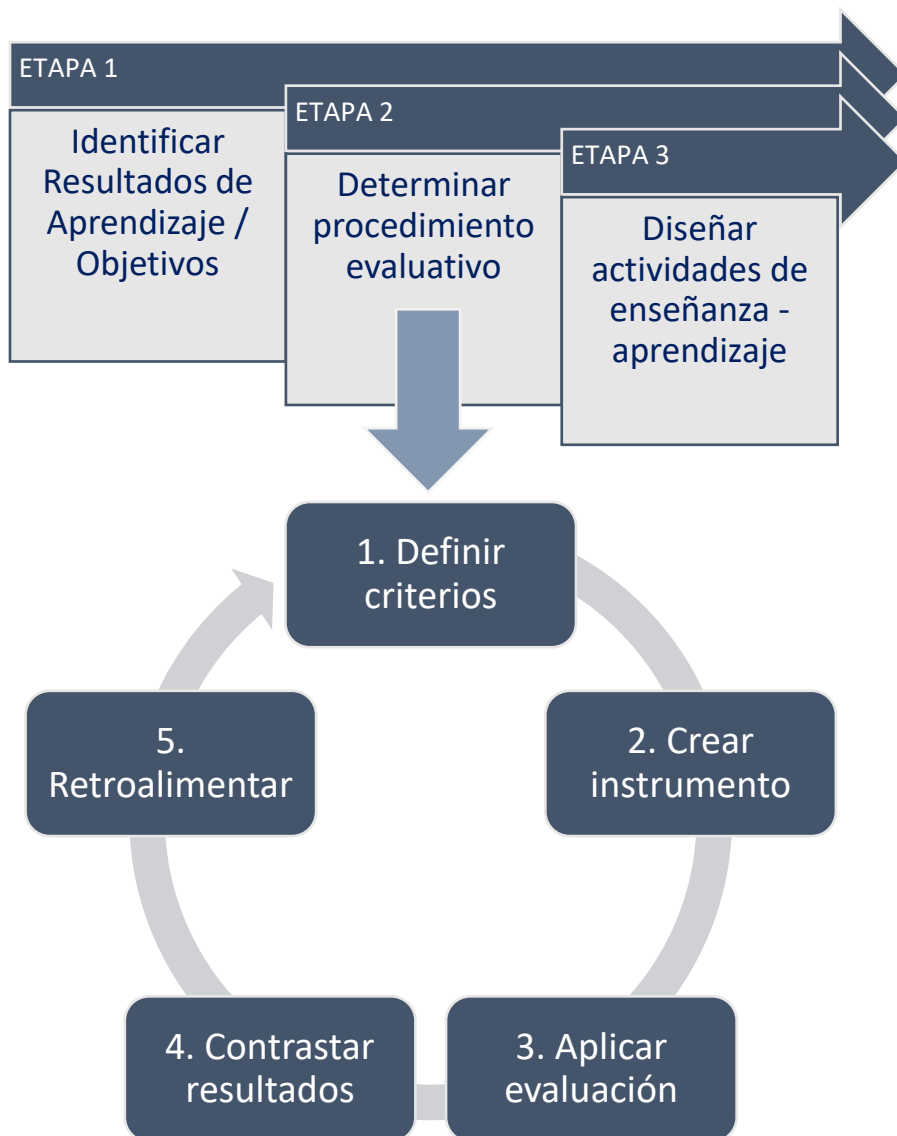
ETAPA 1

Identificar Resultados de Aprendizaje / Objetivos

ETAPA 2

Determinar procedimiento evaluativo

ETAPA 3

Diseñar actividades de enseñanza - aprendizaje

1. Definir criterios

2. Crear instrumento

3. Aplicar evaluación

4. Contrastar resultados

5. Retroalimentar